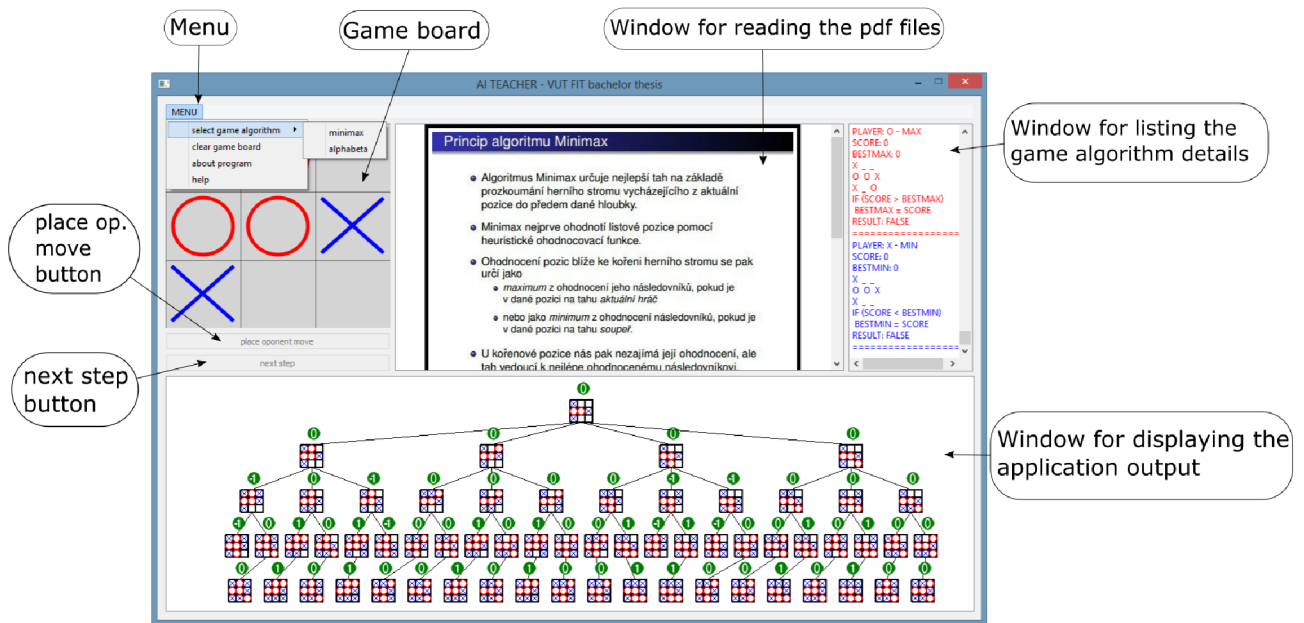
Menu

Game board

Window for reading the pdf files

AI TEACHER - VUT FIT bachelor thesis

MENU

select game algorithm

clear game board

about program

help

minimax

alphabeta

Princip algoritmu Minimax

Algoritmus Minimax určuje nejlepší tah na základě prozkoumání herního stromu vycházejícího z aktuální pozice do předem dané hloubky.

Minimax nejprve ohodnotí listové pozice pomocí heuristické ohodnocovací funkce.

Ohodnocení pozic blíže ke kořeni herního stromu se pak určí jako

*maximum* z ohodnocení jeho následovníků, pokud je v dané pozici na tahu *aktuální hráč*

nebo jako *minimum* z ohodnocení následovníků, pokud je v dané pozici na tahu *soupeř*.

U kořenové pozice nás pak nezajímá její ohodnocení, ale tah vedoucí k nejlépe ohodnocenému následovníkovi.

PLAYER: O - MAX
SCORE: 0
BESTMAX: 0
X _ _
O O X
X _ O
IF (SCORE > BESTMAX)
BESTMAX = SCORE
RESULT: FALSE
==================
PLAYER: X - MIN
SCORE: 0
BESTMIN: 0
X _ _
O O X
X _ _
IF (SCORE < BESTMIN)
BESTMIN = SCORE
RESULT: FALSE
==================

Window for listing the game algorithm details

place op. move button

place oponent move

next step

next step button

Window for displaying the application output

0
0 0 0 0
-1 0 -1 0 0 0 0 -1 -1 0 0 0
-1 0 1 0 1 -1 0 0 1 0 1 0 0 1 -1 1 -1 0 0 1 0 1 0 0
0 1 0 1 0 0 1 0 0 0 1 1 0 0 1 0 1 0 0